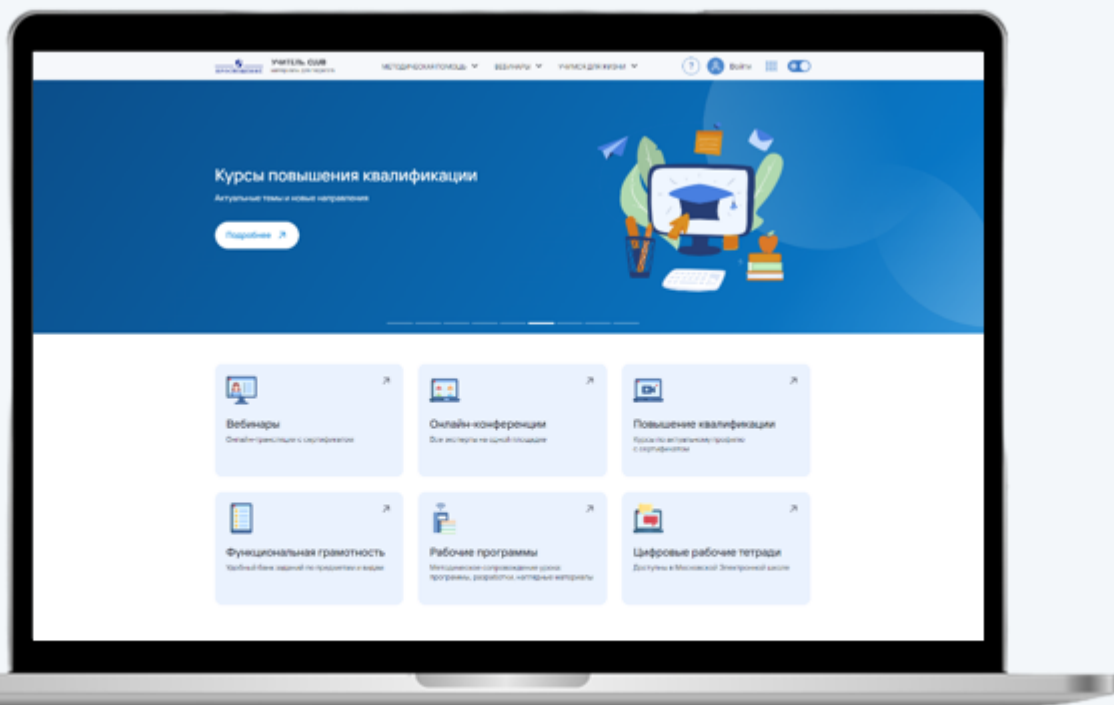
УЧИТЕЛЬ CLUB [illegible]

МЕТОДИЧЕСКАЯ ПОМОЩЬ ВЕБИНАРЫ УЧИМСЯ ДЛЯ ЖИЗНИ

Войти

Курсы повышения квалификации

Актуальные темы и новые направления

Подробнее

Вебинары

Онлайн-трансляции с сертификатом

Онлайн-конференции

Все эксперты на одной площадке

Повышение квалификации

Курсы по актуальному профилю с сертификатом

Функциональная грамотность

Удобный банк заданий по предметам и видам

Рабочие программы

Методическое сопровождение уроков: программы, разработки, наглядные материалы

Цифровые рабочие тетради

Доступны в Московской Электронной школе